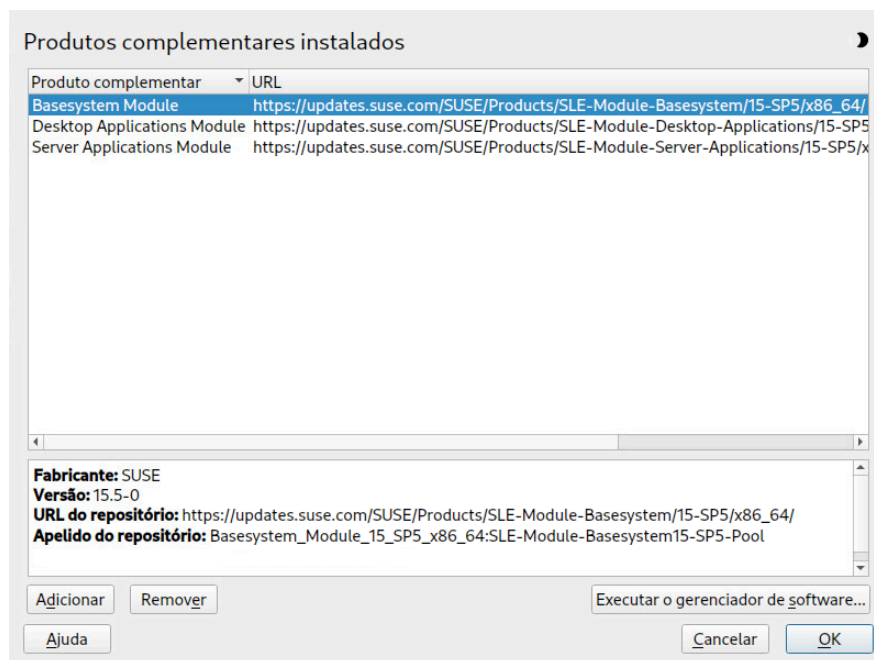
Produtos complementares instalados

| Produto complementar | URL |
|---|---|
| Basesystem Module | https://updates.suse.com/SUSE/Products/SLE-Module-Basesystem/15-SP5/x86_64/ |
| Desktop Applications Module | https://updates.suse.com/SUSE/Products/SLE-Module-Desktop-Applications/15-SP5 |
| Server Applications Module | https://updates.suse.com/SUSE/Products/SLE-Module-Server-Applications/15-SP5/x |

**Fabricante:** SUSE
**Versão:** 15.5-0
**URL do repositório:** https://updates.suse.com/SUSE/Products/SLE-Module-Basesystem/15-SP5/x86_64/
**Apelido do repositório:** Basesystem_Module_15_SP5_x86_64:SLE-Module-Basesystem15-SP5-Pool

Adicionar Remover Executar o gerenciador de software...

Ajuda Cancelar OK